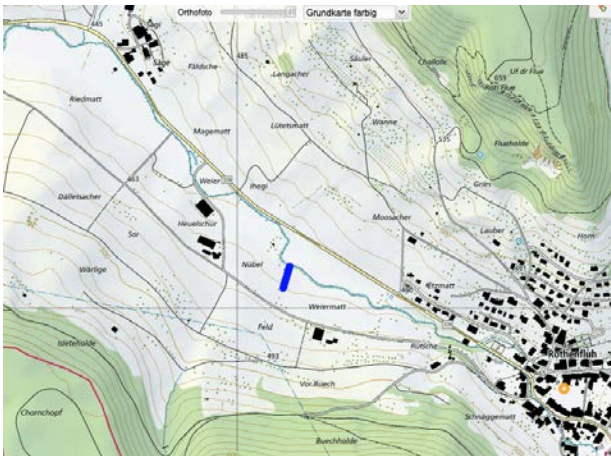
Orthofoto
Grundkarte farbig

445
Ihegi
Säge
Fäldiche
485
Lengacher
Säuler
Challofe
Uf der Flue
659
Flue
Flueholde
Riedmatt
Magematt
Lütetsmatt
Wanne
535
463
Weier
Ihegi
Dällelsacher
Heuelschür
Moosacher
Grün
Lauber
Horn
Sor
Nübel
Wärlige
Ermatt
Weiermatt
Isleteholde
Feld
493
Rütiche
Rothenfluh
Vor Rüech
Chornchopf
Schnäggematt
Buechholde